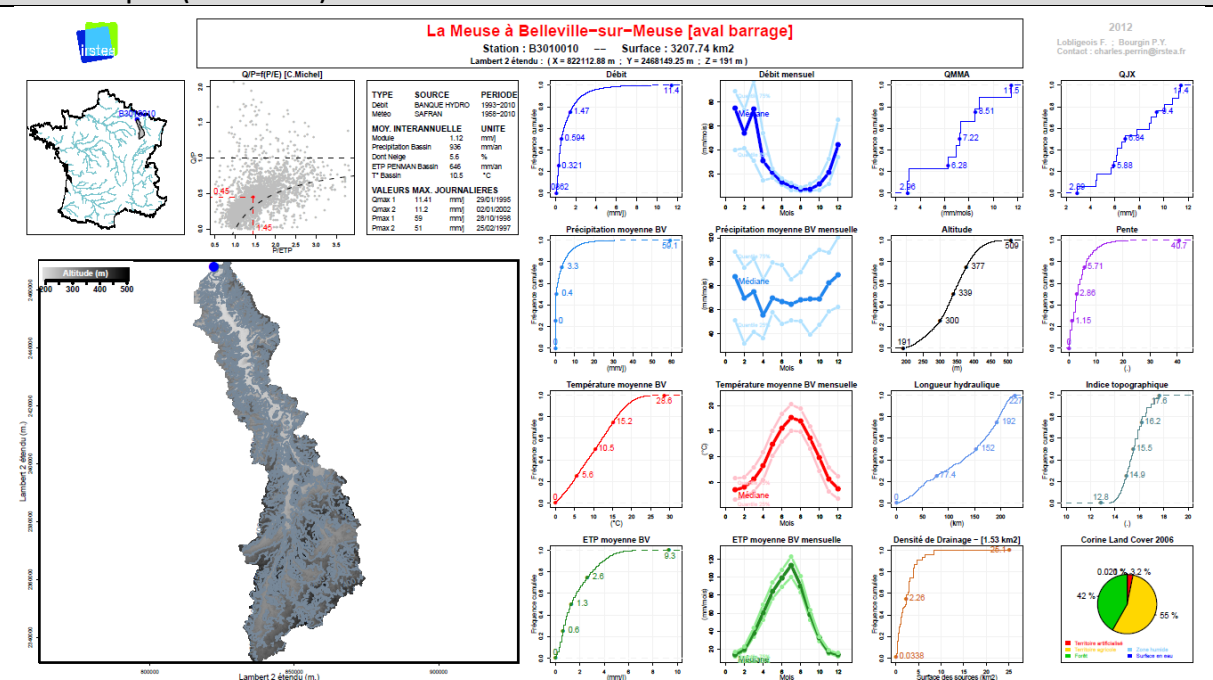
La Meuse à Belleville-sur-Meuse [aval barrage]

Station : B3010010 -- Surface : 3207.74 km2

Lambert 2 étendu : ( X = 822112.88 m ; Y = 2468149.25 m ; Z = 191 m )

2012

Lobligeois F. ; Bourgin P.Y.
Contact : charles.perrin@irstea.fr

irstea

B3010010

Q/P=f(P/E) [C.Michel]

| TYPE | SOURCE | PERIODE |
|---|---|---|
| Débit | BANQUE HYDRO | 1993−2010 |
| Météo | SAFRAN | 1958−2010 |

| MOY. INTERANNUELLE | | UNITE |
|---|---|---|
| Module | 1.12 | mm/j |
| Précipitation Bassin | 936 | mm/an |
| Dont Neige | 5.6 | % |
| ETP PENMAN Bassin | 646 | mm/an |
| T° Bassin | 10.5 | °C |

| VALEURS MAX. JOURNALIERES | | | |
|---|---|---|---|
| Qmax 1 | 11.41 | mm/j | 29/01/1995 |
| Qmax 2 | 11.2 | mm/j | 02/01/2002 |
| Pmax 1 | 59 | mm/j | 28/10/1998 |
| Pmax 2 | 51 | mm/j | 25/02/1997 |

Q/P
P/ETP
0.45
1.45

Altitude (m)
200 300 400 500

Lambert 2 étendu (m.)

Débit
11.4
1.47
0.594
0.321
0.062
(mm/j)
Fréquence cumulée

Débit mensuel
Médiane
Mois

QMMA
11.5
8.51
7.22
6.28
2.56
(mm/mois)

QJX
17.4
9.4
6.84
5.88
2.89
(mm/j)

Précipitation moyenne BV
59.1
3.3
0.4
0
(mm/j)

Précipitation moyenne BV mensuelle
Médiane
Mois

Altitude
509
377
339
300
191

Pente
40.7
5.71
2.86
1.15
0
(.)

Température moyenne BV
28.6
15.2
10.5
5.6
0
(°C)

Température moyenne BV mensuelle
Médiane
Mois

Longueur hydraulique
227
192
152
77.4
0
(km)

Indice topographique
17.6
16.2
15.5
14.9
12.8
(.)

ETP moyenne BV
9.3
2.6
1.3
0.6
0
(mm/j)

ETP moyenne BV mensuelle
Médiane
Mois

Densité de Drainage − [1.53 km2]
25.1
2.26
0.0338
Surface des sources (km2)

Corine Land Cover 2006
0.026 % 3.2 %
42 %
55 %
Territoire artificialisé
Territoire agricole
Forêt
Zone humide
Surface en eau